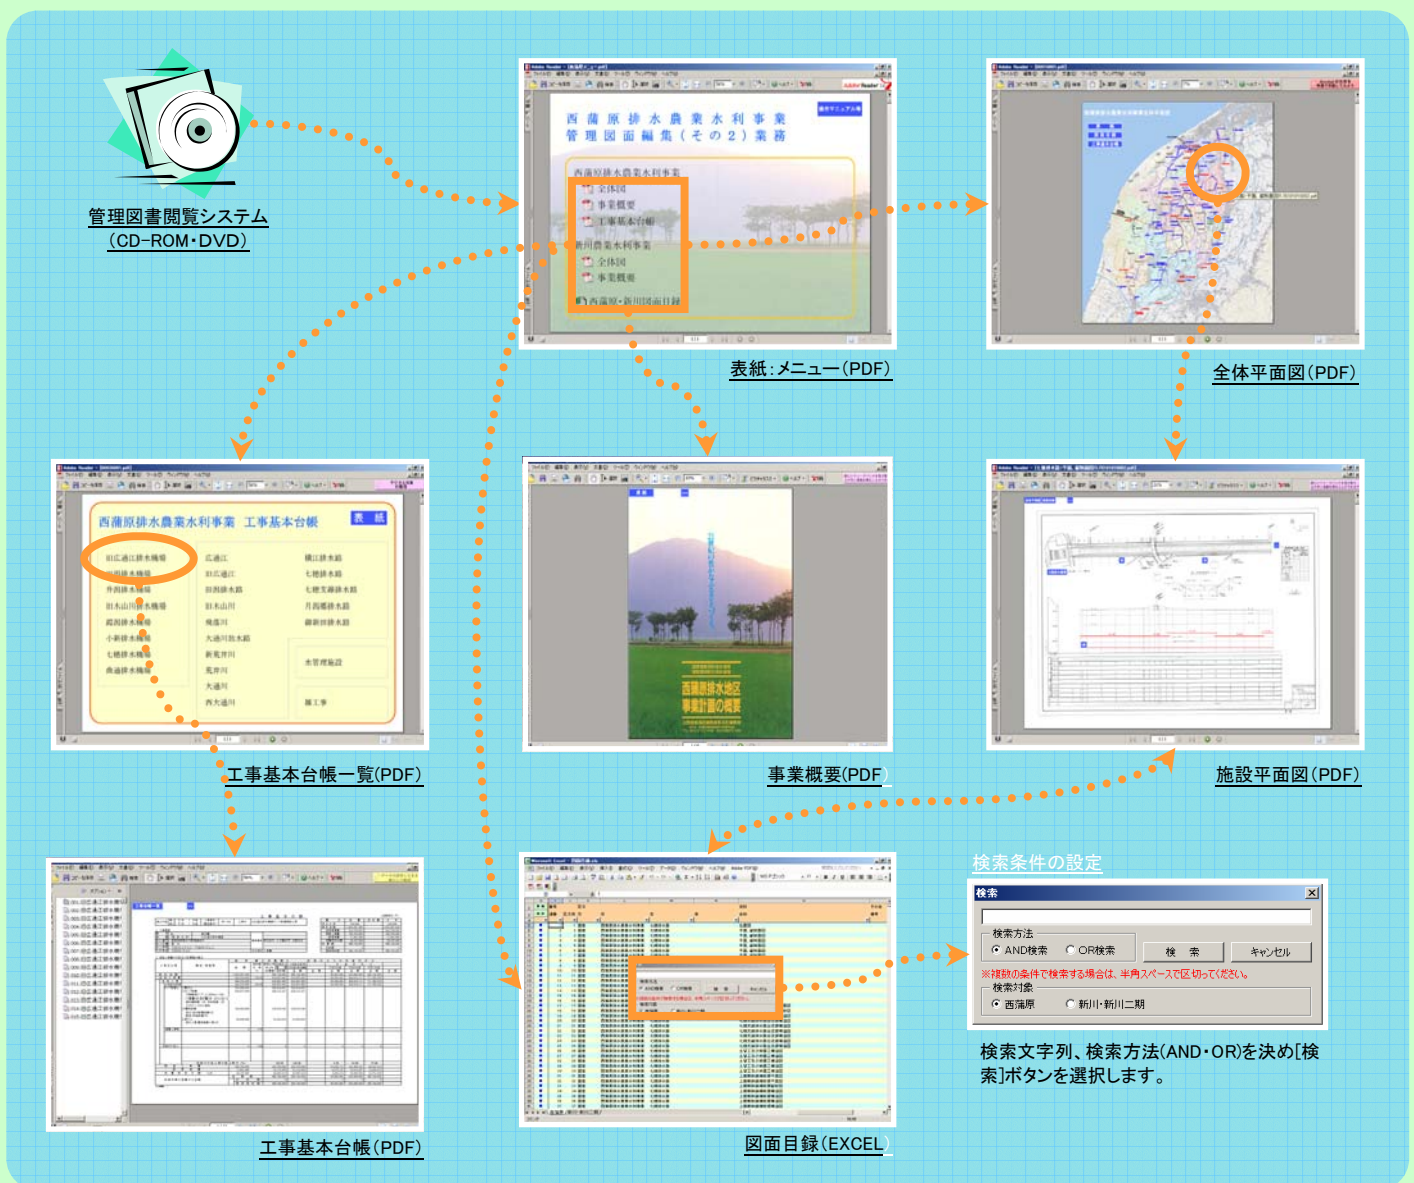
管理図書閲覧システム
（CD-ROM・DVD）

西蒲原排水農業水利事業
管理図面編集（その2）業務

西蒲原排水農業水利事業
全体図
事業概要
工事基本台帳
新川農業水利事業
全体図
事業概要
西蒲原・新川図面目録

表紙：メニュー(PDF)

全体平面図(PDF)

西蒲原排水農業水利事業　工事基本台帳　表紙

旧広通江排水機場
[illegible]
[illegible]
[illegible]
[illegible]
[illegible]
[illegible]
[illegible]

広通江
旧広通江
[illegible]
旧木山川
飛落川
大通川放水路
新菰井川
荒井川
大通川
西大通川

横江排水路
七穂排水路
七穂支線排水路
月潟幹排水路
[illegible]
水管理施設
雑工事

工事基本台帳一覧(PDF)

西蒲原排水地区
事業計画の概要

事業概要(PDF)

施設平面図(PDF)

検索条件の設定

検索
検索方法
AND検索　OR検索　検　索　キャンセル
※複数の条件で検索する場合は、半角スペースで区切ってください。
検索対象
西蒲原　新川・新川二期

検索文字列、検索方法(AND・OR)を決め[検索]ボタンを選択します。

工事基本台帳(PDF)

図面目録(EXCEL)